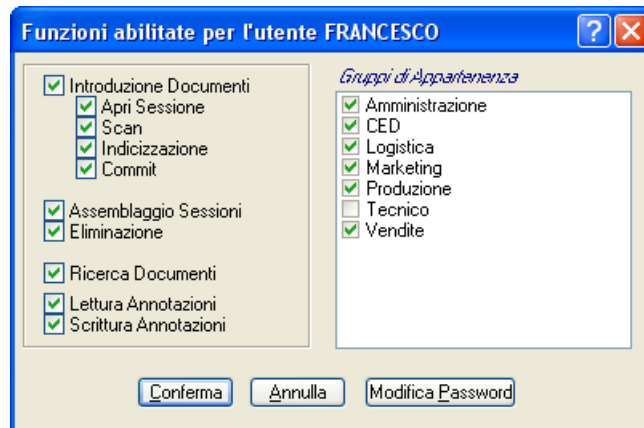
Funzioni abilitate per l'utente FRANCESCO

?

Introduzione Documenti
Apri Sessione
Scan
Indicizzazione
Commit

Assemblaggio Sessioni
Eliminazione

Ricerca Documenti

Lettura Annotazioni
Scrittura Annotazioni

Gruppi di Appartenenza
Amministrazione
CED
Logistica
Marketing
Produzione
Tecnico
Vendite

Conferma
Annulla
Modifica Password